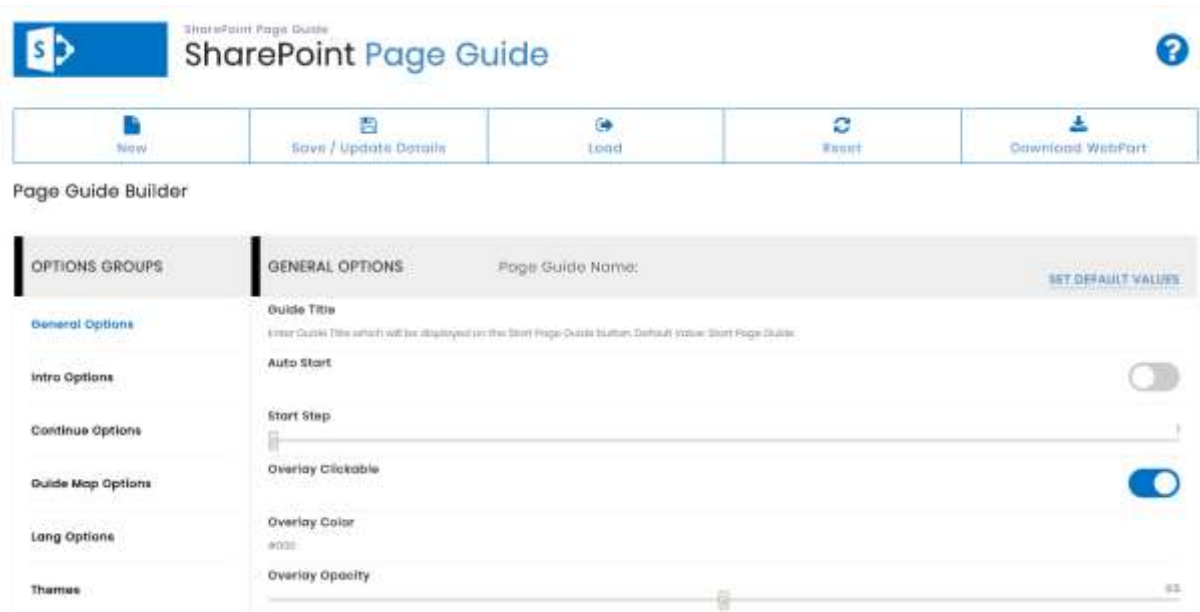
S

SharePoint Page Guide

SharePoint Page Guide

New

Save / Update Details

Load

Reset

Download WebPart

Page Guide Builder

OPTIONS GROUPS

General Options

Intro Options

Continue Options

Guide Map Options

Lang Options

Themes

GENERAL OPTIONS

Page Guide Name:

SET DEFAULT VALUES

Guide Title

Enter Guide Title which will be displayed on the Start Page Guide button. Default Value: Start Page Guide

Auto Start

Start Step

1

Overlay Clickable

Overlay Color

#000

Overlay Opacity

0.5